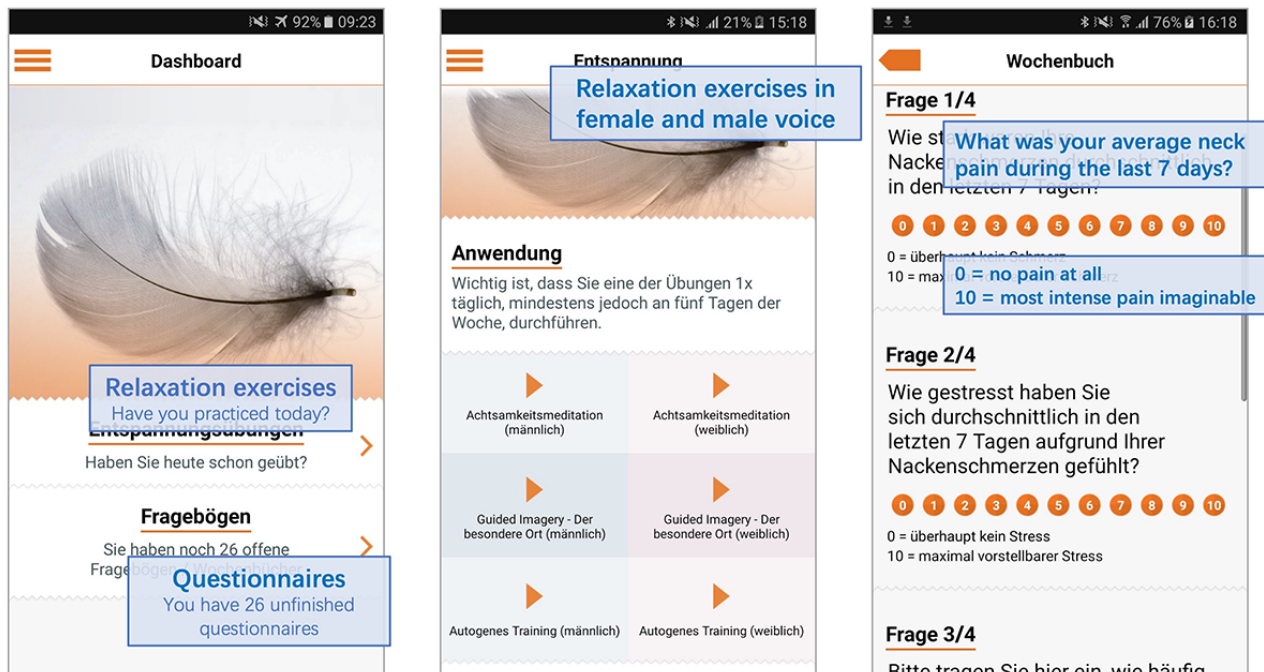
92% 09:23

Dashboard

Relaxation exercises
Have you practiced today?

Entspannungsübungen
Haben Sie heute schon geübt?

Fragebögen
Sie haben noch 26 offene Fragebögen / Wochenbücher

Questionnaires
You have 26 unfinished questionnaires

21% 15:18

Entspannung

Relaxation exercises in female and male voice

Anwendung
Wichtig ist, dass Sie eine der Übungen 1x täglich, mindestens jedoch an fünf Tagen der Woche, durchführen.

| Achtsamkeitsmeditation (männlich) | Achtsamkeitsmeditation (weiblich) |
|---|---|
| Guided Imagery - Der besondere Ort (männlich) | Guided Imagery - Der besondere Ort (weiblich) |
| Autogenes Training (männlich) | Autogenes Training (weiblich) |

76% 16:18

Wochenbuch

Frage 1/4
Wie st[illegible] Nackenschmerzen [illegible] in den letzten 7 Tagen?

What was your average neck pain during the last 7 days?

0 1 2 3 4 5 6 7 8 9 10

0 = überhaupt kein Schmerz
10 = maxim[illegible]rz

0 = no pain at all
10 = most intense pain imaginable

Frage 2/4
Wie gestresst haben Sie sich durchschnittlich in den letzten 7 Tagen aufgrund Ihrer Nackenschmerzen gefühlt?

0 1 2 3 4 5 6 7 8 9 10

0 = überhaupt kein Stress
10 = maximal vorstellbarer Stress

Frage 3/4
Bitte tragen Sie hier ein, wie häufig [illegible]